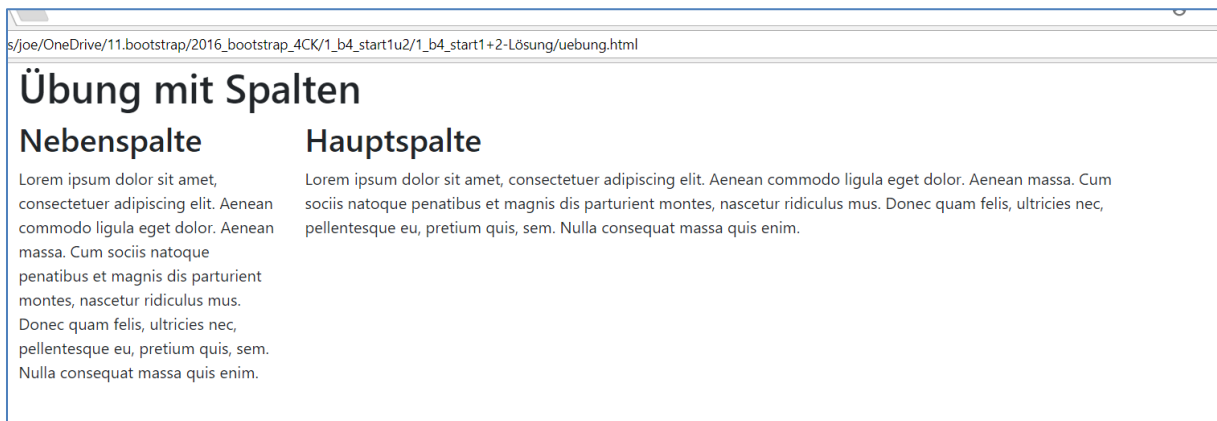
s/joe/OneDrive/11.bootstrap/2016_bootstrap_4CK/1_b4_start1u2/1_b4_start1+2-Lösung/uebung.html

# Übung mit Spalten

## Nebenspalte

Lorem ipsum dolor sit amet, consectetuer adipiscing elit. Aenean commodo ligula eget dolor. Aenean massa. Cum sociis natoque penatibus et magnis dis parturient montes, nascetur ridiculus mus. Donec quam felis, ultricies nec, pellentesque eu, pretium quis, sem. Nulla consequat massa quis enim.

## Hauptspalte

Lorem ipsum dolor sit amet, consectetuer adipiscing elit. Aenean commodo ligula eget dolor. Aenean massa. Cum sociis natoque penatibus et magnis dis parturient montes, nascetur ridiculus mus. Donec quam felis, ultricies nec, pellentesque eu, pretium quis, sem. Nulla consequat massa quis enim.